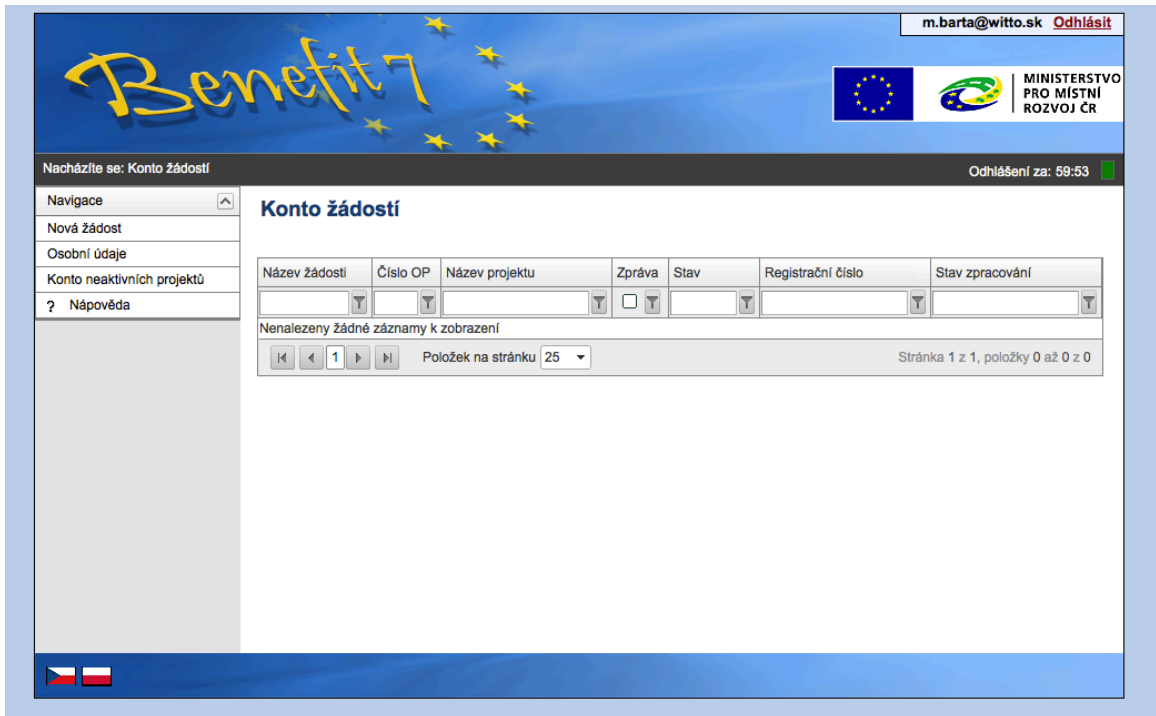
m.barta@witto.sk Odhlásit

Benefit7

MINISTERSTVO PRO MÍSTNÍ ROZVOJ ČR

Nacházíte se: Konto žádostí

Odhlášení za: 59:53

Navigace
Nová žádost
Osobní údaje
Konto neaktivních projektů
? Nápověda

Konto žádostí

| Název žádosti | Číslo OP | Název projektu | Zpráva | Stav | Registrační číslo | Stav zpracování |
|---|---|---|---|---|---|---|
| | | | | | | |

Nenalezeny žádné záznamy k zobrazení

1 Položek na stránku 25

Stránka 1 z 1, položky 0 až 0 z 0